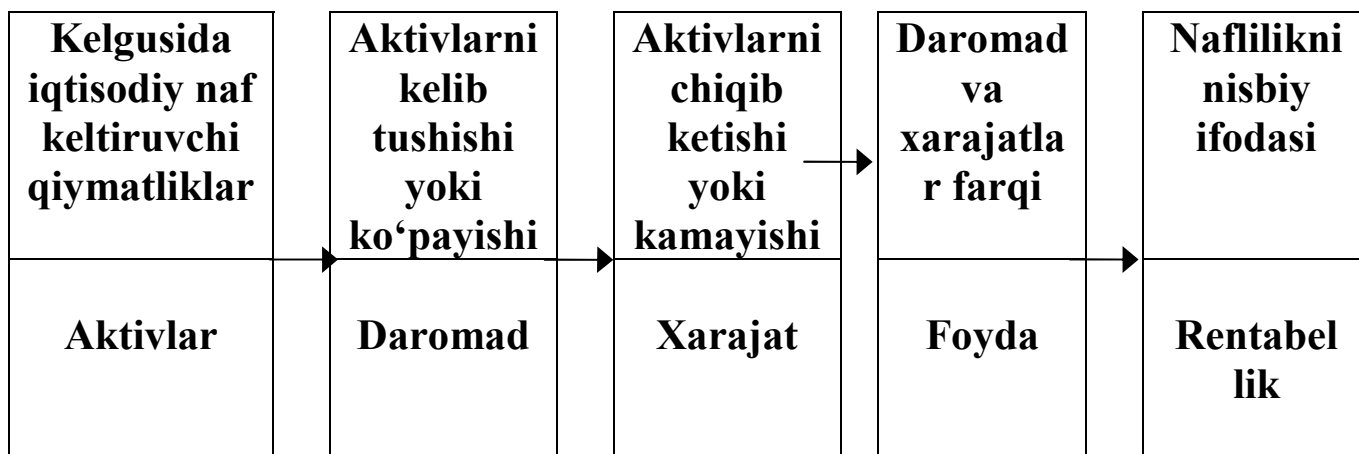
Kelgusida iqtisodiy naf keltiruvchi qiymatliklar

Aktivlar

Aktivlarni kelib tushishi yoki ko‘payishi

Daromad

Aktivlarni chiqib ketishi yoki kamayishi

Xarajat

Daromad va xarajatla r farqi

Foyda

Naflilikni nisbiy ifodasi

Rentabel lik